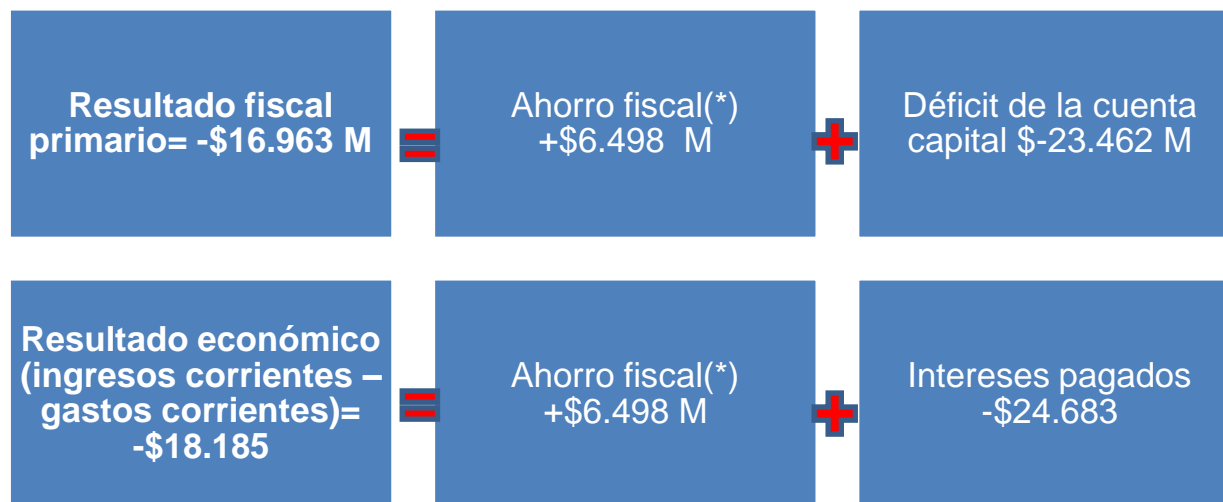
Resultado fiscal primario= -\$16.963 M

=

Ahorro fiscal(*) +\$6.498 M

+

Déficit de la cuenta capital \$-23.462 M

Resultado económico (ingresos corrientes – gastos corrientes)= -\$18.185

=

Ahorro fiscal(*) +\$6.498 M

+

Intereses pagados -\$24.683